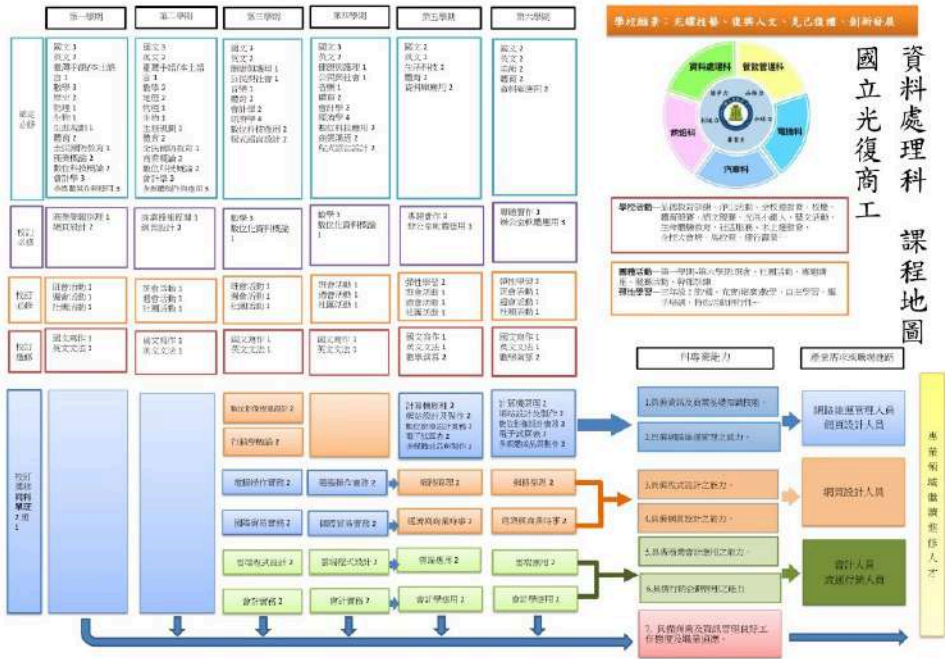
第一學期 | 第二學期 | 第三學期 | 第四學期 | 第五學期 | 第六學期

學校願景：光耀技藝、復興人文、克己復禮、創新發展

國立光復商工　資料處理科　課程地圖

資料處理科　餐飲管理科　電機科　汽車科　美容科

部定必修

國文 3
英文 2
臺灣手語/本土語言 1
數學 3
歷史 2
物理 1
生物 1
生涯規劃 1
體育 2
全民國防教育 1
商業概論 2
數位科技概論 2
會計學 3
多媒體系統製作 3

國文 3
英文 2
臺灣手語/本土語言 1
數學 3
地理 2
物理 1
生物 1
生涯規劃 1
體育 2
全民國防教育 1
商業概論 2
數位科技概論 2
會計學 3
多媒體製作與應用 3

國文 3
英文 2
健康與護理 1
公民與社會 1
音樂 1
體育 2
會計學 2
經濟學 3
數位科技應用 2
程式語言設計 2

國文 3
英文 2
健康與護理 1
公民與社會 1
音樂 1
體育 2
會計學 2
經濟學 3
數位科技應用 2
商業溝通 2
程式語言設計 2

國文 2
英文 2
生活科技 1
體育 2
資料庫應用 2

國文 2
英文 2
法律 1
體育 2
資料庫應用 2

校訂必修

商業管理原理 1
網頁設計 2

商業管理原理 1
網頁設計 2

數學 3
數位化資料處理 1

數學 3
數位化資料處理 1

專題實作 3
數位影像處理 3

專題實作 3
網頁資料庫應用 3

校訂必修

班會活動 1
週會活動 1
社團活動 1

班會活動 1
週會活動 1
社團活動 1

班會活動 1
週會活動 1
社團活動 1

班會活動 1
週會活動 1
社團活動 1

彈性學習 2
班會活動 1
週會活動 1
社團活動 1

彈性學習 2
班會活動 1
週會活動 1
社團活動 1

校訂選修

國文寫作 1
英文文法 1

國文寫作 1
英文文法 1

國文寫作 1
英文文法 1

國文寫作 1
英文文法 1

國文寫作 1
英文文法 1
數學演習 2

國文寫作 1
英文文法 1
數學演習 2

學校活動—全校性運動會、校慶活動、校慶園遊會、校慶、體育競賽、語文競賽、全國技藝競賽、專業證照、生涯職業探索、社區服務、本土語言、多元文化教育、服務學習、畢業典禮

團體活動—第一學期、第八學期班會、社團活動、專題講座、競賽活動、學程活動
彈性學習—充實(增廣)性教學、補強性教學、自主學習、選手培訓、校內學習活動

科專業能力　專業群科與職場發展

校訂選修資料處理 2 選 1

數位影像處理設計 2
行銷學概論 2

計算機概論 2
網頁設計及製作 2
數位影像處理實務 2
電子試算表 2
多媒體設計與應用 2

計算機概論 2
網頁設計及製作 2
數位影像處理實務 2
電子試算表 2
多媒體應用與整合 2

1.具備資訊處理基礎知識技能。
2.具備網路維護管理之能力。
網路維運管理人員
網頁設計人員

電腦硬體管理 2
電腦軟體管理 2
網路原理 2
網路原理 2

國際貿易實務 2
國際貿易實務 2
國際商務實務 2
商業英文會話 2

3.具備程式設計之能力。
4.具備網頁設計之能力。
網頁設計人員

程式語言設計 2
程式語言設計 2
資料庫應用 2
套裝軟體 2

5.具備會計資訊處理之能力。
6.具備行銷企劃管理之能力。
會計人員
資訊行銷人員

會計實務 2
會計實務 2
會計學進階 2
會計學進階 2

7.具備商業及資訊管理良好工作態度及職業道德。

專業領域繼續進修人才